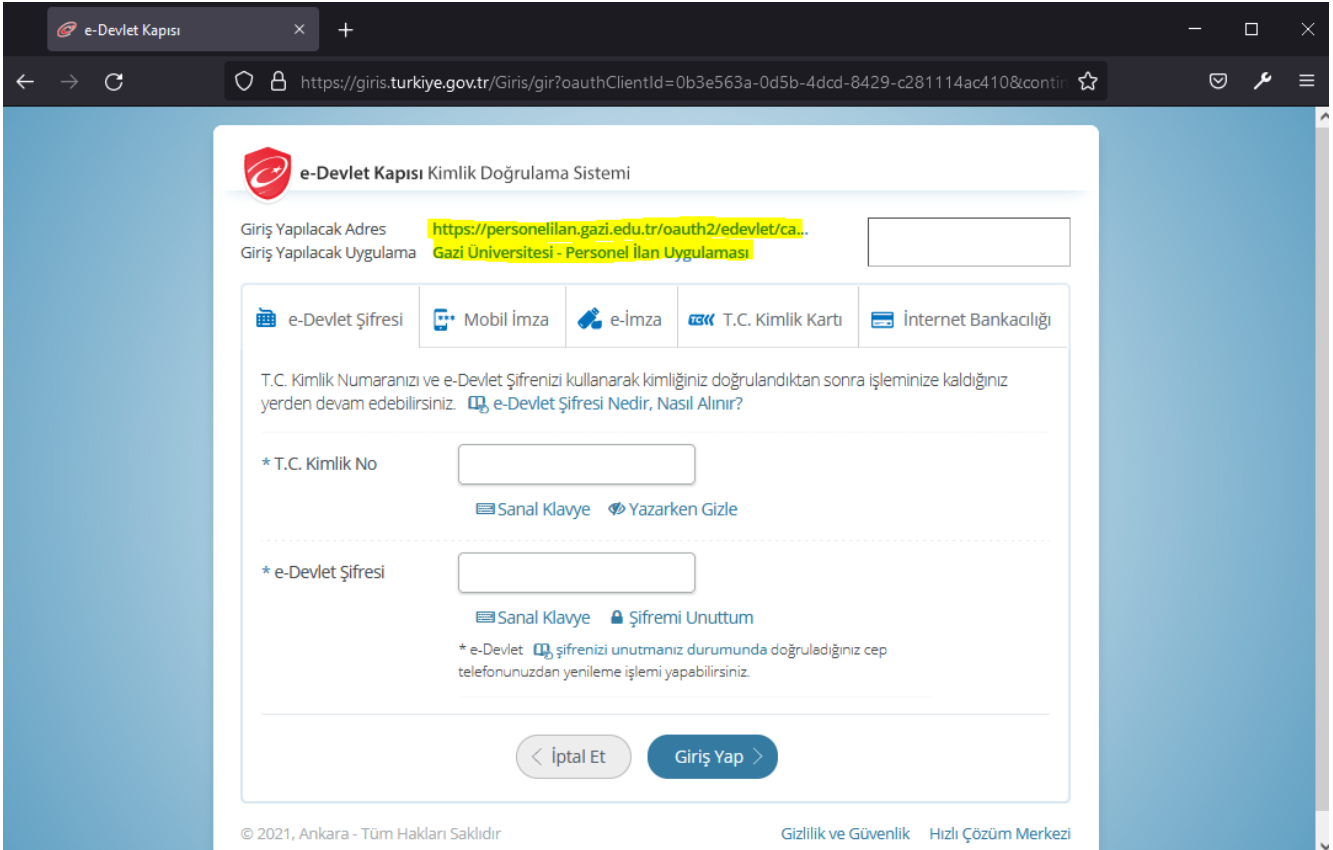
e-Devlet Kapısı

https://giris.turkiye.gov.tr/Giris/gir?oauthClientId=0b3e563a-0d5b-4dcd-8429-c281114ac410&contin

e-Devlet Kapısı Kimlik Doğrulama Sistemi

Giriş Yapılacak Adres https://personelilan.gazi.edu.tr/oauth2/edevlet/ca...
Giriş Yapılacak Uygulama Gazi Üniversitesi - Personel İlan Uygulaması

e-Devlet Şifresi | Mobil İmza | e-İmza | T.C. Kimlik Kartı | İnternet Bankacılığı

T.C. Kimlik Numaranızı ve e-Devlet Şifrenizi kullanarak kimliğiniz doğrulandıktan sonra işleminize kaldığınız yerden devam edebilirsiniz. e-Devlet Şifresi Nedir, Nasıl Alınır?

* T.C. Kimlik No

Sanal Klavye Yazarken Gizle

* e-Devlet Şifresi

Sanal Klavye Şifremi Unuttum

* e-Devlet şifrenizi unutmanız durumunda doğruladığınız cep telefonunuzdan yenileme işlemi yapabilirsiniz.

İptal Et Giriş Yap

© 2021, Ankara - Tüm Hakları Saklıdır

Gizlilik ve Güvenlik Hızlı Çözüm Merkezi